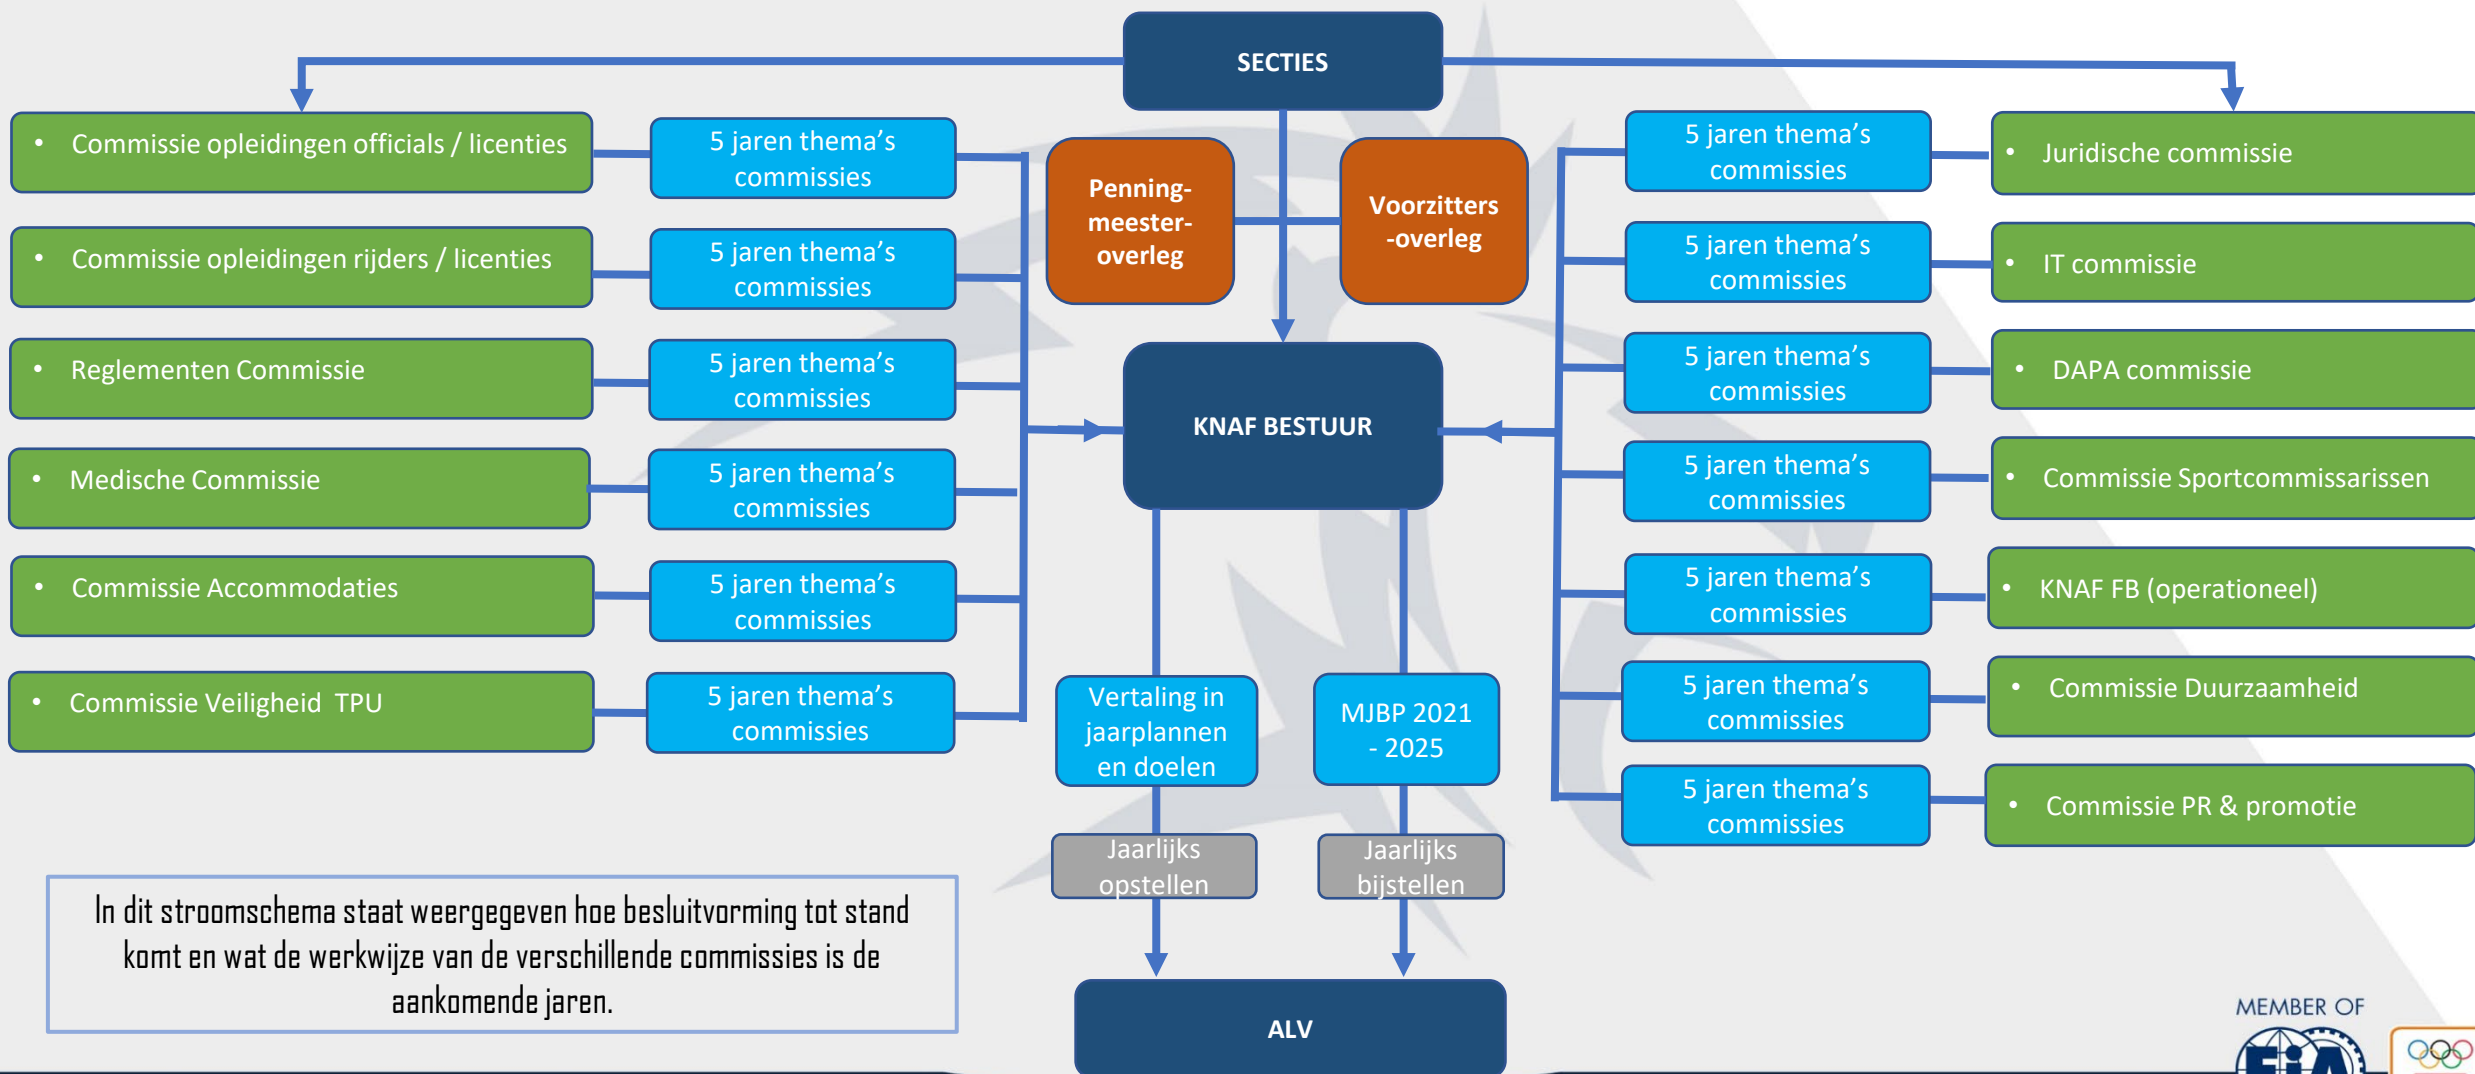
SECTIES

• Commissie opleidingen officials / licenties

5 jaren thema's commissies

• Commissie opleidingen rijders / licenties

5 jaren thema's commissies

• Reglementen Commissie

5 jaren thema's commissies

• Medische Commissie

5 jaren thema's commissies

• Commissie Accommodaties

5 jaren thema's commissies

• Commissie Veiligheid TPU

5 jaren thema's commissies

Penning-meester-overleg

Voorzitters -overleg

KNAF BESTUUR

Vertaling in jaarplannen en doelen

MJBP 2021 - 2025

Jaarlijks opstellen

Jaarlijks bijstellen

ALV

5 jaren thema's commissies

• Juridische commissie

5 jaren thema's commissies

• IT commissie

5 jaren thema's commissies

• DAPA commissie

5 jaren thema's commissies

• Commissie Sportcommissarissen

5 jaren thema's commissies

• KNAF FB (operationeel)

5 jaren thema's commissies

• Commissie Duurzaamheid

5 jaren thema's commissies

• Commissie PR & promotie

In dit stroomschema staat weergegeven hoe besluitvorming tot stand komt en wat de werkwijze van de verschillende commissies is de aankomende jaren.

MEMBER OF